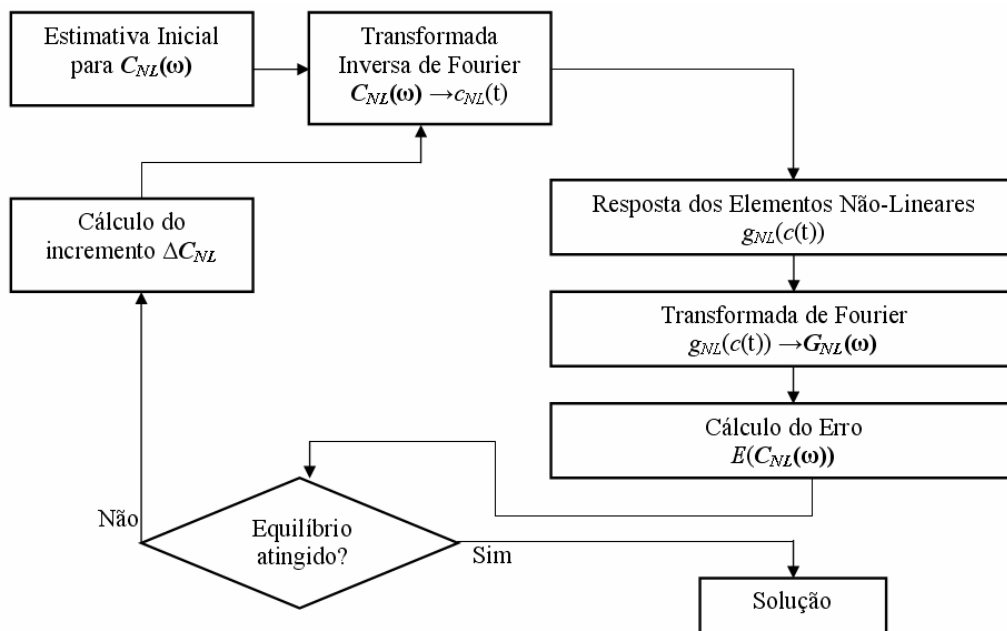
Estimativa Inicial para $\boldsymbol{C_{NL}(\omega)}$

Transformada Inversa de Fourier $\boldsymbol{C_{NL}(\omega)} \rightarrow c_{NL}(t)$

Resposta dos Elementos Não-Lineares $g_{NL}(c(t))$

Transformada de Fourier $g_{NL}(c(t)) \rightarrow \boldsymbol{G_{NL}(\omega)}$

Cálculo do Erro $E(\boldsymbol{C_{NL}(\omega)})$

Equilíbrio atingido?

Sim

Solução

Não

Cálculo do incremento $\Delta C_{NL}$